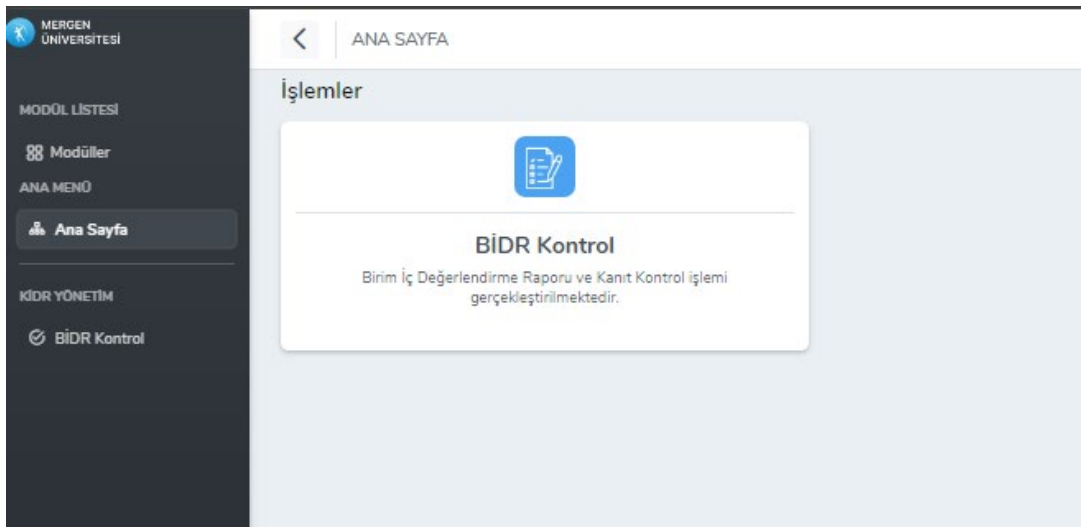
MERGEN ÜNİVERSİTESİ

MODÜL LİSTESİ

Modüller

ANA MENÜ

Ana Sayfa

KİDR YÖNETİM

BİDR Kontrol

ANA SAYFA

İşlemler

BİDR Kontrol

Birim İç Değerlendirme Raporu ve Kanıt Kontrol işlemi gerçekleştirilmektedir.